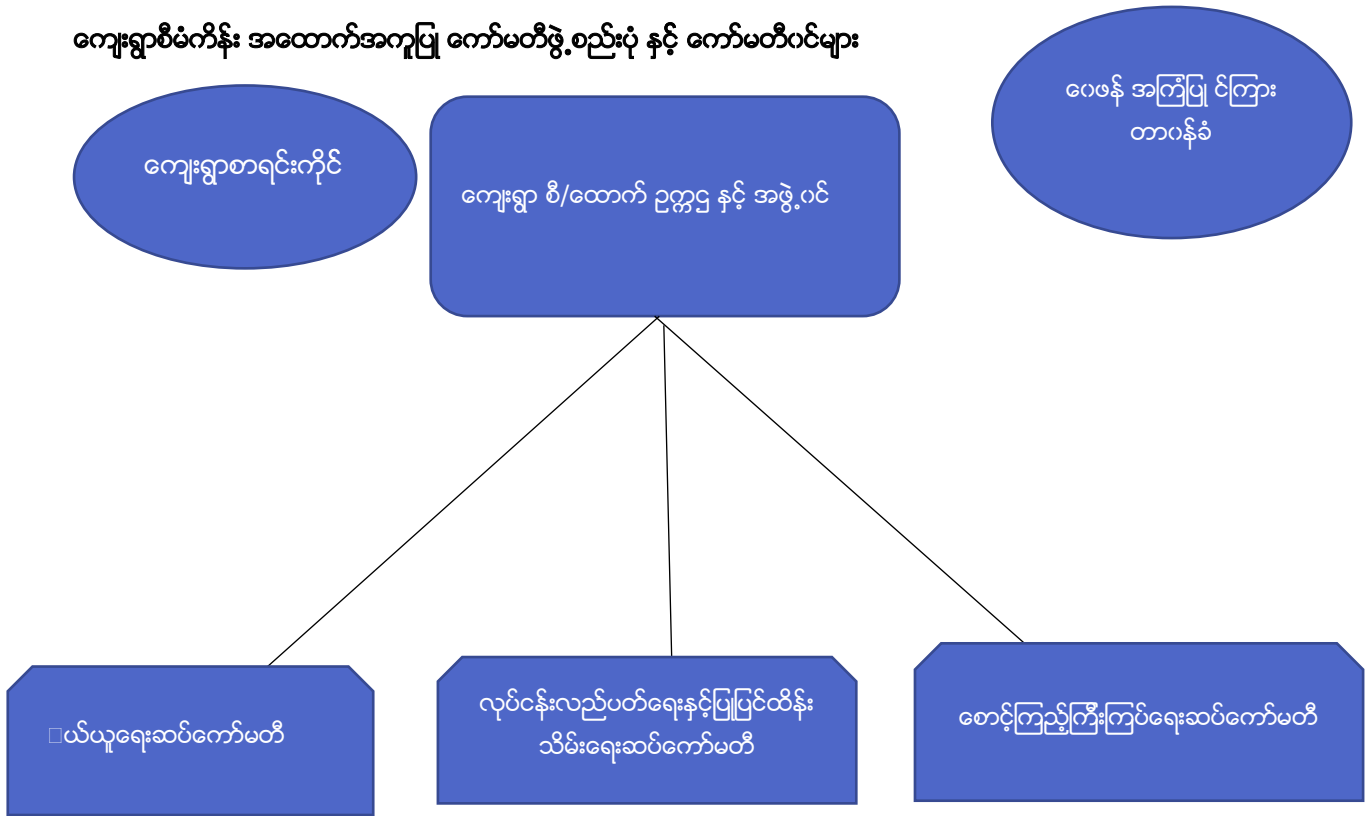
ကျေးရွာစီမံကိန်း အထောက်အကူပြု ကော်မတီဖွဲ့စည်းပုံ နှင့် ကော်မတီဝင်များ

ကျေးရွာစာရင်းကိုင်

ကျေးရွာ စီ/ထောက် ဥက္ကဌ နှင့် အဖွဲ့ဝင်

ဂေဖန် အကြံပြု ငကြား တာဝန်ခံ

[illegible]ယ်ယူရေးဆပ်ကော်မတီ

လုပ်ငန်းလည်ပတ်ရေးနှင့်ပြုပြင်ထိန်းသိမ်းရေးဆပ်ကော်မတီ

စောင့်ကြည့်ကြီးကြပ်ရေးဆပ်ကော်မတီ